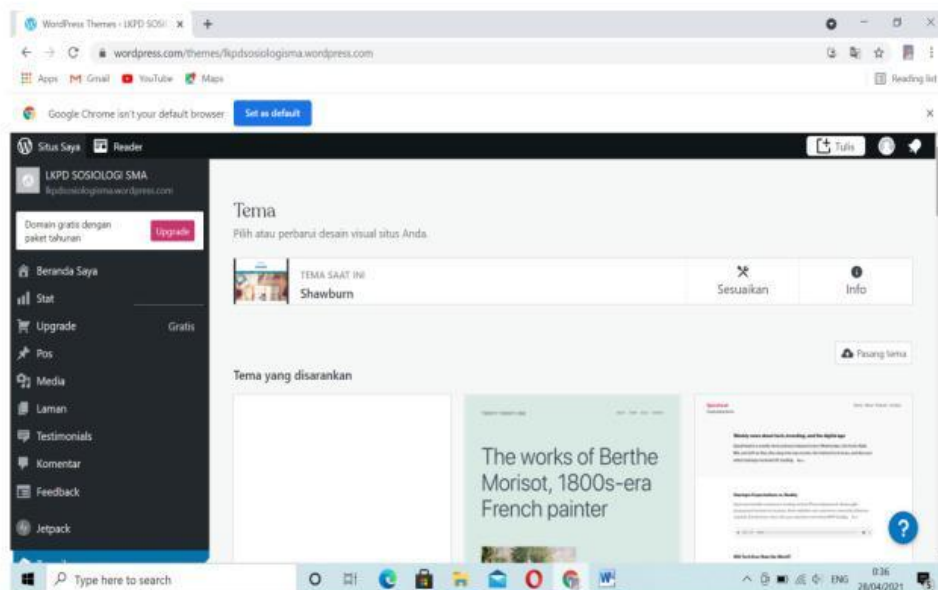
WordPress Themes ‹ LKPD SOSI ×  +

wordpress.com/themes/lkpdsosiologisma.wordpress.com

Apps  Gmail  YouTube  Maps

Reading list

Google Chrome isn't your default browser  Set as default

Situs Saya  Reader

Tulis

LKPD SOSIOLOGI SMA
lkpdsosiologisma.wordpress.com

Domain gratis dengan paket tahunan  Upgrade

Beranda Saya
Stat
Upgrade  Gratis
Pos
Media
Laman
Testimonials
Komentar
Feedback
Jetpack

Tema
Pilih atau perbarui desain visual situs Anda.

TEMA SAAT INI
Shawburn

Sesuaikan

Info

Pasang tema

Tema yang disarankan

The works of Berthe Morisot, 1800s-era French painter

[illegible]

Type here to search

ENG  0:36  28/04/2021